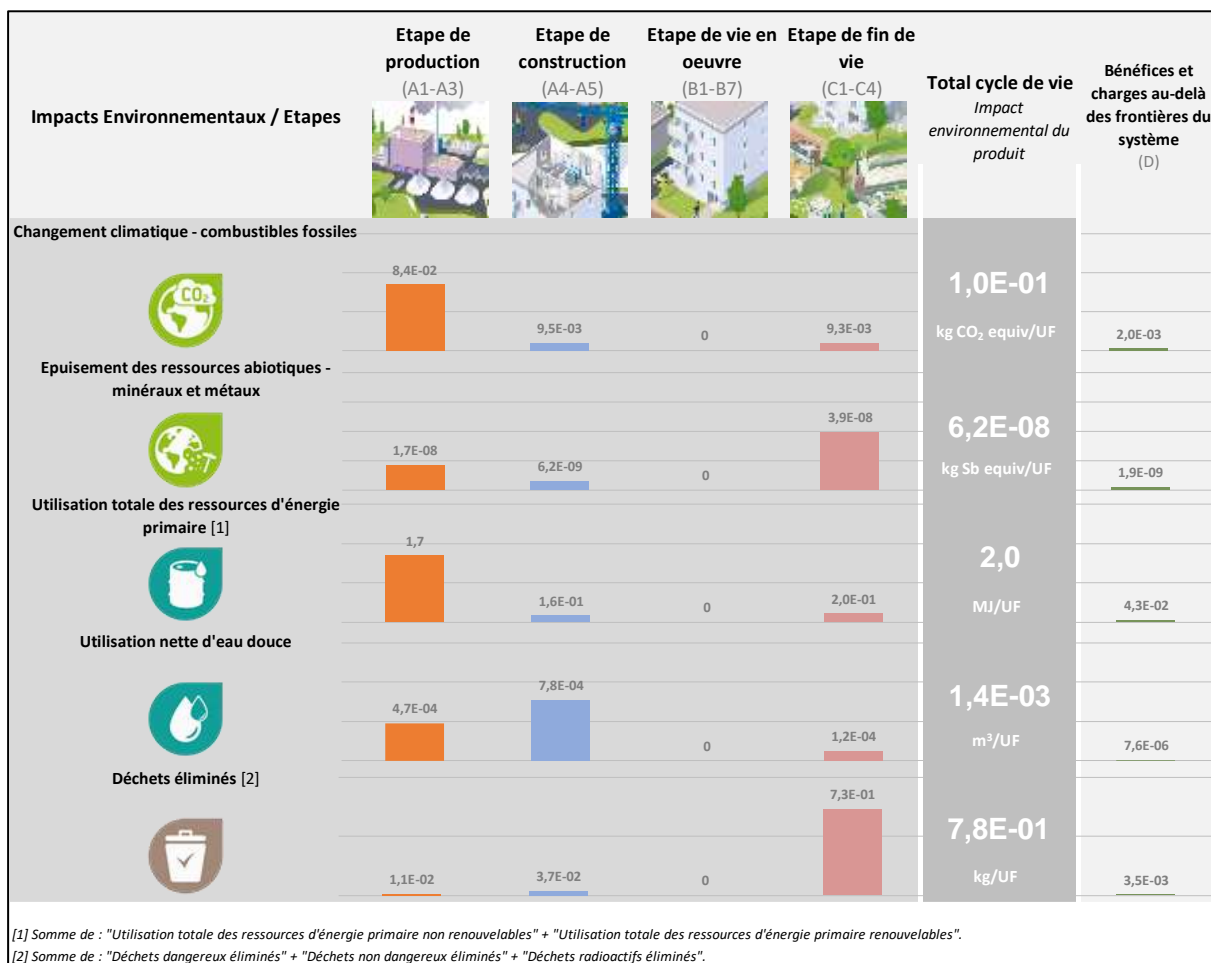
| Impacts Environnementaux / Etapes | Etape de production (A1-A3) | Etape de construction (A4-A5) | Etape de vie en oeuvre (B1-B7) | Etape de fin de vie (C1-C4) | Total cycle de vie *Impact environnemental du produit* | Bénéfices et charges au-delà des frontières du système (D) |
|---|---|---|---|---|---|---|
| Changement climatique - combustibles fossiles | 8,4E-02 | 9,5E-03 | 0 | 9,3E-03 | 1,0E-01 kg $CO_2$ equiv/UF | 2,0E-03 |
| Epuisement des ressources abiotiques - minéraux et métaux | 1,7E-08 | 6,2E-09 | 0 | 3,9E-08 | 6,2E-08 kg Sb equiv/UF | 1,9E-09 |
| Utilisation totale des ressources d'énergie primaire [1] | 1,7 | 1,6E-01 | 0 | 2,0E-01 | 2,0 MJ/UF | 4,3E-02 |
| Utilisation nette d'eau douce | 4,7E-04 | 7,8E-04 | 0 | 1,2E-04 | 1,4E-03 m³/UF | 7,6E-06 |
| Déchets éliminés [2] | 1,1E-02 | 3,7E-02 | 0 | 7,3E-01 | 7,8E-01 kg/UF | 3,5E-03 |

*[1] Somme de : "Utilisation totale des ressources d'énergie primaire non renouvelables" + "Utilisation totale des ressources d'énergie primaire renouvelables".*
*[2] Somme de : "Déchets dangereux éliminés" + "Déchets non dangereux éliminés" + "Déchets radioactifs éliminés".*